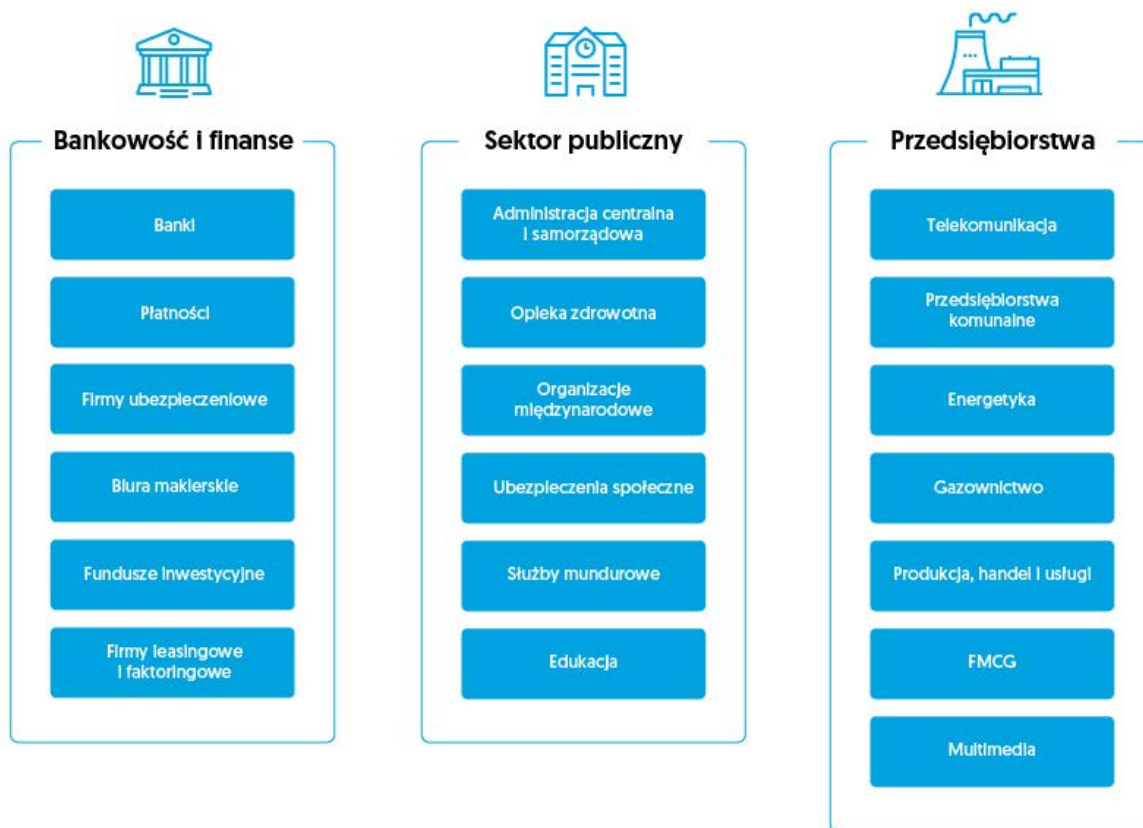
Bankowość i finanse

Banki

Płatności

Firmy ubezpieczeniowe

Biura maklerskie

Fundusze inwestycyjne

Firmy leasingowe i faktoringowe

Sektor publiczny

Administracja centralna i samorządowa

Opieka zdrowotna

Organizacje międzynarodowe

Ubezpieczenia społeczne

Służby mundurowe

Edukacja

Przedsiębiorstwa

Telekomunikacja

Przedsiębiorstwa komunalne

Energetyka

Gazownictwo

Produkcja, handel i usługi

FMCG

Multimedia